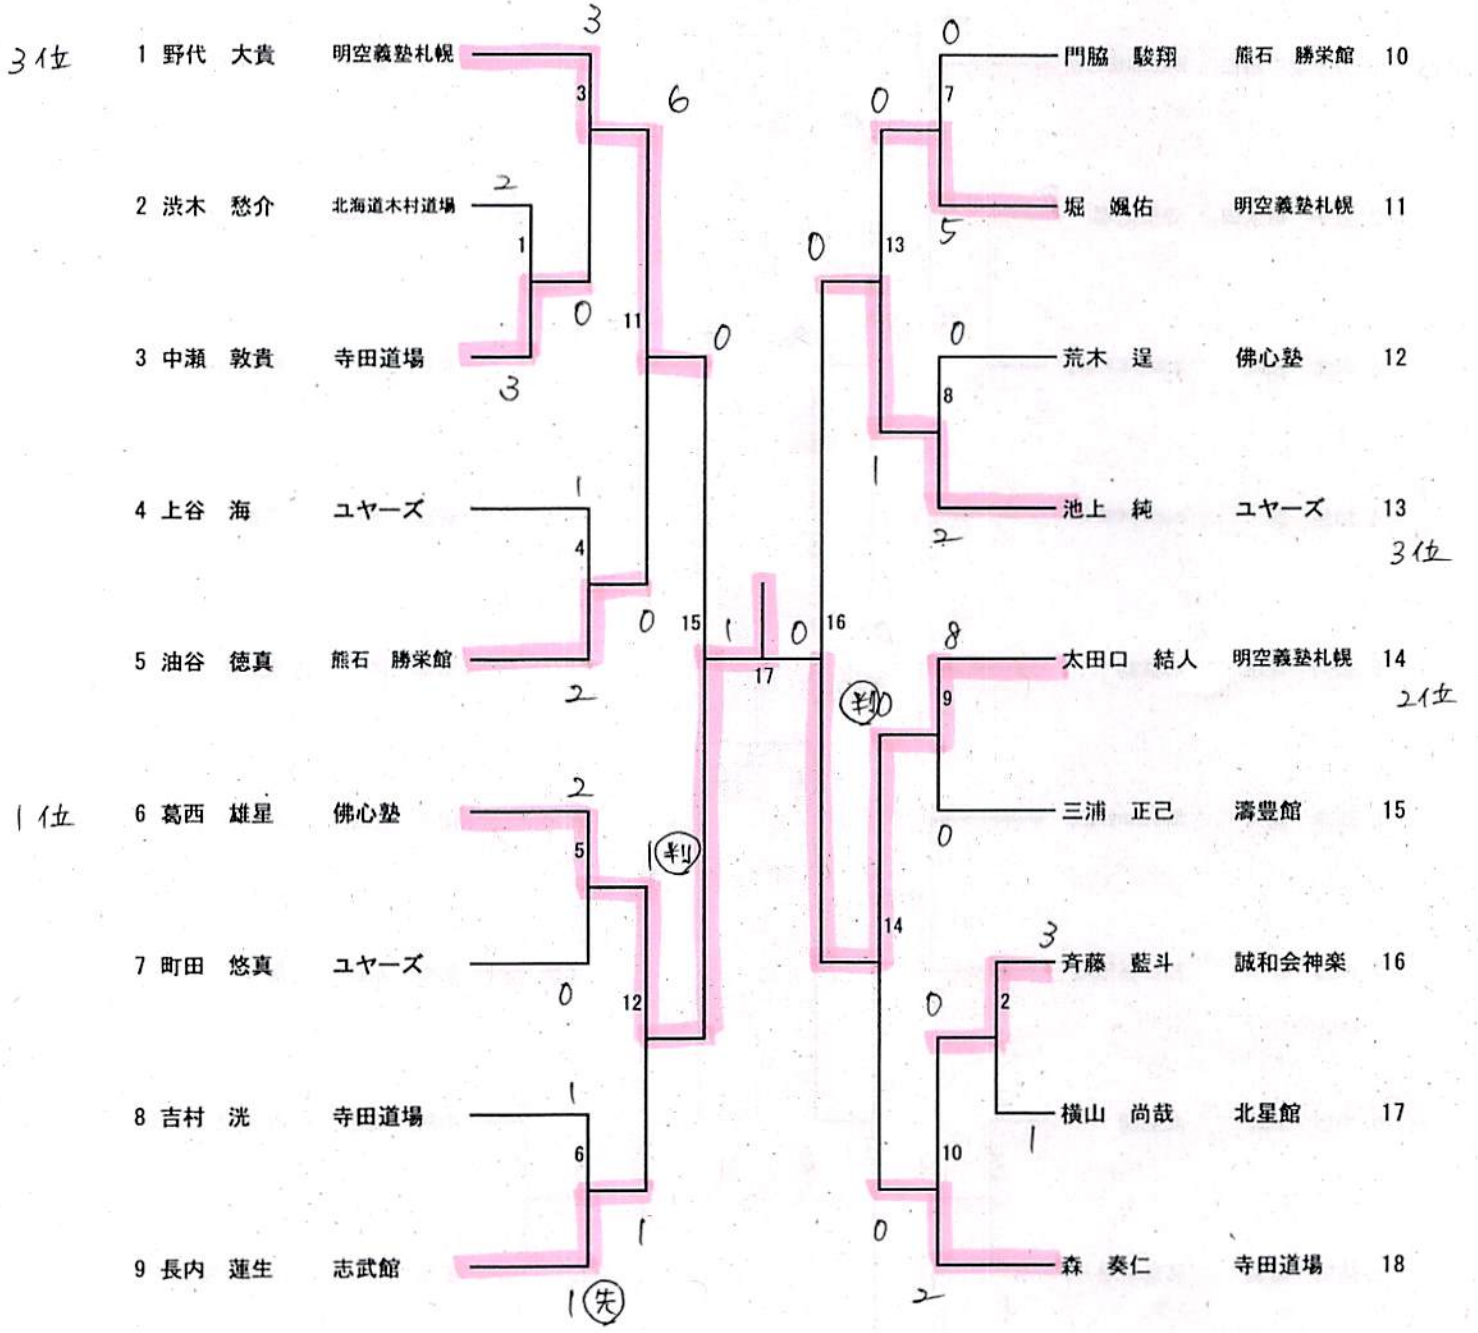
3位 1 野代 大貴 明空義塾札幌
2 渋木 愁介 北海道木村道場
3 中瀬 敦貴 寺田道場
4 上谷 海 ユヤーズ
5 油谷 徳真 熊石 勝栄館
1位 6 葛西 雄星 佛心塾
7 町田 悠真 ユヤーズ
8 吉村 洸 寺田道場
9 長内 蓮生 志武館

門脇 駿翔 熊石 勝栄館 10
堀 颯佑 明空義塾札幌 11
荒木 逞 佛心塾 12
池上 純 ユヤーズ 13
3位
太田口 結人 明空義塾札幌 14
2位
三浦 正己 濤豊館 15
斉藤 藍斗 誠和会神楽 16
横山 尚哉 北星館 17
森 奏仁 寺田道場 18

3 3 6 2 1 0 11 0 3 1 4 0 15 2 1 17 0 16 2 5 1 判 0 12 1 6 1 1 先
0 7 0 0 5 13 0 8 1 2 8 9 判0 0 14 3 2 0 1 10 0 2